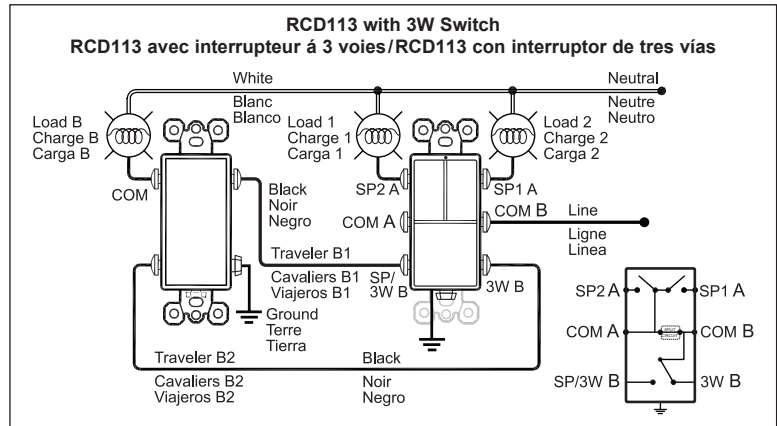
RCD113 with 3W Switch
RCD113 avec interrupteur á 3 voies/RCD113 con interruptor de tres vías

White
Blanc
Blanco

Neutral
Neutre
Neutro

Load B
Charge B
Carga B

Load 1
Charge 1
Carga 1

Load 2
Charge 2
Carga 2

COM

Black
Noir
Negro

SP2 A
SP1 A

COM A
COM B

Line
Ligne
Linea

Traveler B1
Cavaliers B1
Viajeros B1

SP/
3W B
3W B

Ground
Terre
Tierra

Traveler B2
Cavaliers B2
Viajeros B2

Black
Noir
Negro

SP2 A
SP1 A
COM A
COM B
SP/3W B
3W B